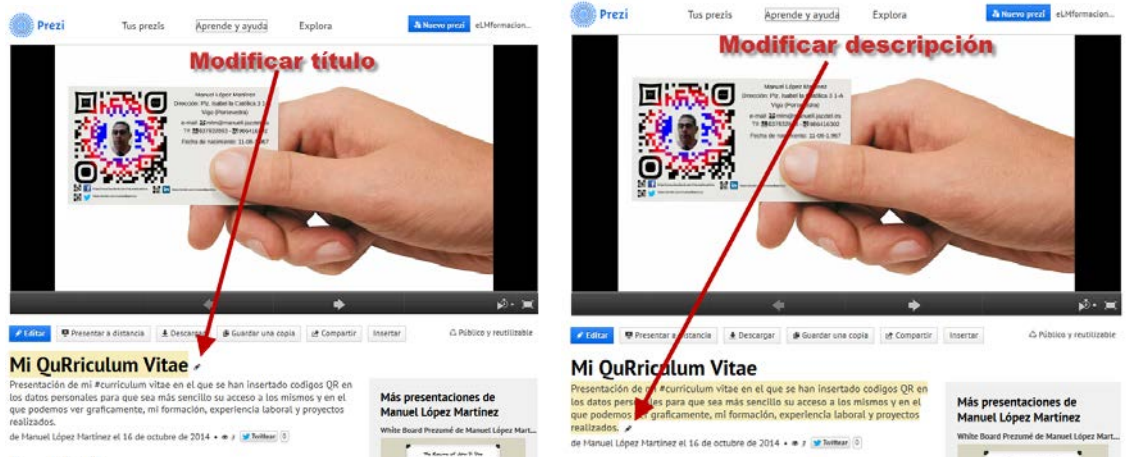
Prezi Tus prezis Aprende y ayuda Explora Nuevo prezi eLMformacion...

Modificar título

Manuel López Martínez
Dirección: Pz. Isabel la Católica 3 1-A
Vigo (Pontevedra)
e-mail: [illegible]
Tlf: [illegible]
Fecha de nacimiento: 11-08-1967

Editar Presentar a distancia Descargar Guardar una copia Compartir Insertar Público y reutilizable

Mi QuRriculum Vitae

Presentación de mi #curriculum vitae en el que se han insertado codigos QR en los datos personales para que sea más sencillo su acceso a los mismos y en el que podemos ver graficamente, mi formación, experiencia laboral y proyectos realizados.

de Manuel López Martinez el 16 de octubre de 2014 Twittear 0

Más presentaciones de Manuel López Martínez

White Board Prezumé de Manuel López Mart...

Prezi Tus prezis Aprende y ayuda Explora Nuevo prezi eLMformacion...

Modificar descripción

Manuel López Martínez
Dirección: Pz. Isabel la Católica 3 1-A
Vigo (Pontevedra)
e-mail: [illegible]
Tlf: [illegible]
Fecha de nacimiento: 11-08-1967

Editar Presentar a distancia Descargar Guardar una copia Compartir Insertar Público y reutilizable

Mi QuRriculum Vitae

Presentación de mi #curriculum vitae en el que se han insertado codigos QR en los datos personales para que sea más sencillo su acceso a los mismos y en el que podemos ver graficamente, mi formación, experiencia laboral y proyectos realizados.

de Manuel López Martinez el 16 de octubre de 2014 Twittear 0

Más presentaciones de Manuel López Martínez

White Board Prezumé de Manuel López Mart...